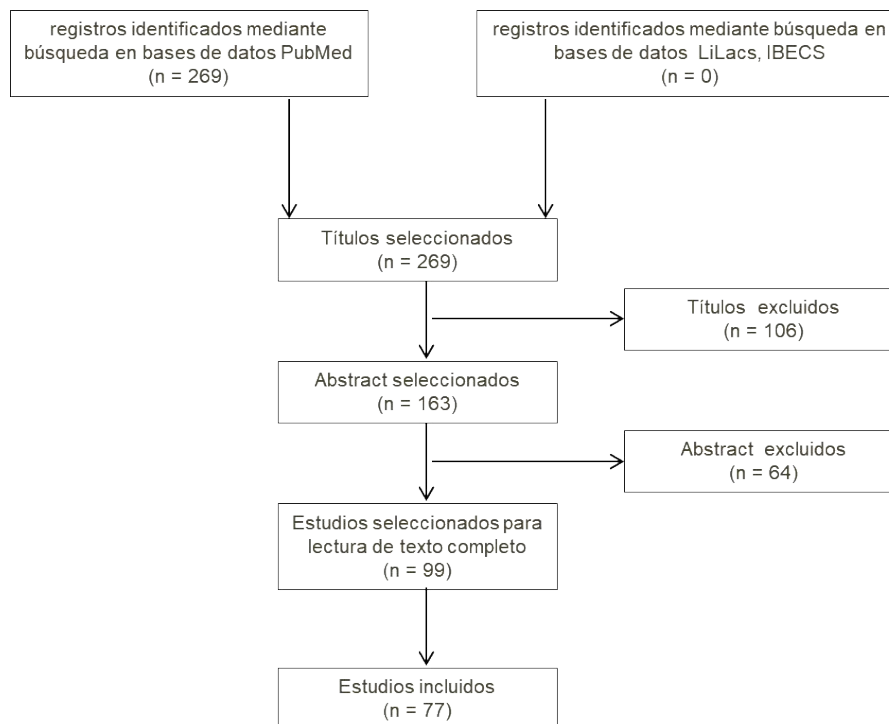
registros identificados mediante búsqueda en bases de datos PubMed
(n = 269)

registros identificados mediante búsqueda en bases de datos LiLacs, IBECS
(n = 0)

Títulos seleccionados
(n = 269)

Títulos excluidos
(n = 106)

Abstract seleccionados
(n = 163)

Abstract excluidos
(n = 64)

Estudios seleccionados para lectura de texto completo
(n = 99)

Estudios incluidos
(n = 77)